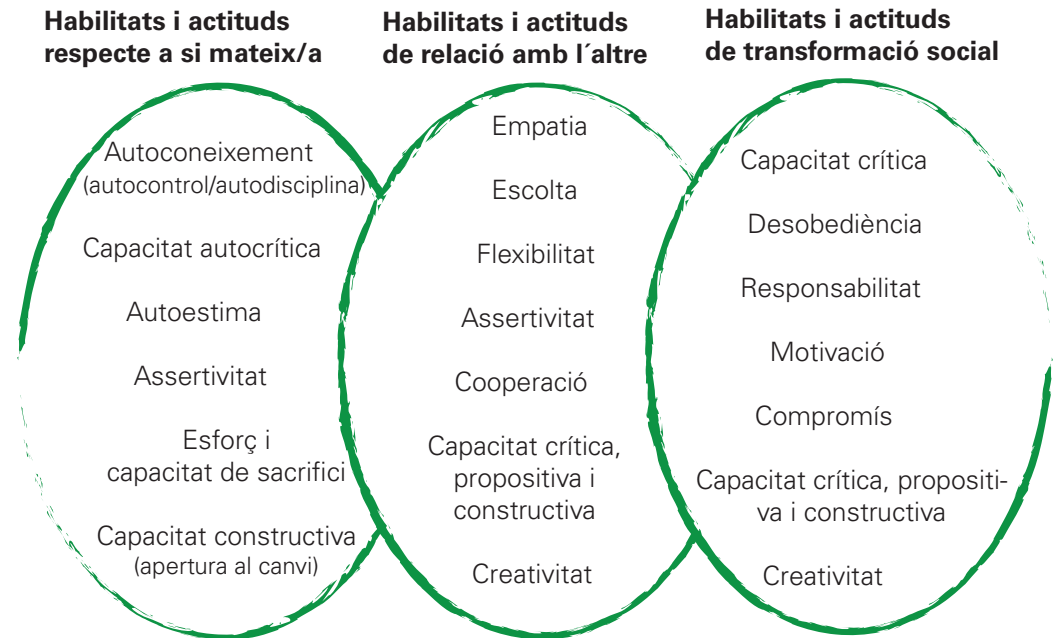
Habilitats i actituds respecte a si mateix/a

Autoconeixement (autocontrol/autodisciplina)

Capacitat autocrítica

Autoestima

Assertivitat

Esforç i capacitat de sacrifici

Capacitat constructiva (apertura al canvi)

Habilitats i actituds de relació amb l´altre

Empatia

Escolta

Flexibilitat

Assertivitat

Cooperació

Capacitat crítica, propositiva i constructiva

Creativitat

Habilitats i actituds de transformació social

Capacitat crítica

Desobediència

Responsabilitat

Motivació

Compromís

Capacitat crítica, propositiva i constructiva

Creativitat